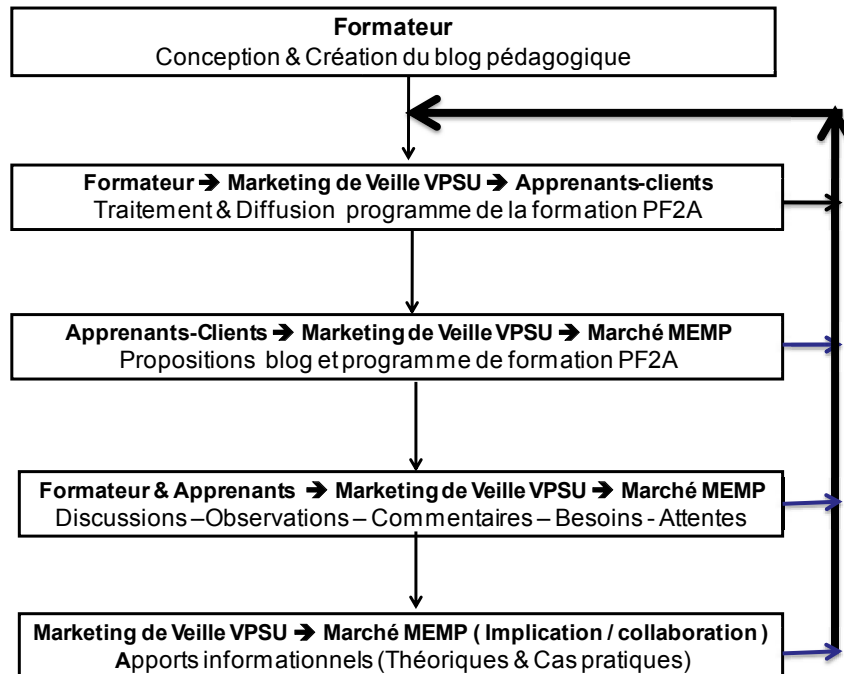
**Formateur**
Conception & Création du blog pédagogique

**Formateur ➔ Marketing de Veille VPSU ➔ Apprenants-clients**
Traitement & Diffusion programme de la formation PF2A

**Apprenants-Clients ➔ Marketing de Veille VPSU ➔ Marché MEMP**
Propositions blog et programme de formation PF2A

**Formateur & Apprenants ➔ Marketing de Veille VPSU ➔ Marché MEMP**
Discussions – Observations – Commentaires – Besoins - Attentes

**Marketing de Veille VPSU ➔ Marché MEMP ( Implication / collaboration )**
**A**pports informationnels (Théoriques & Cas pratiques)